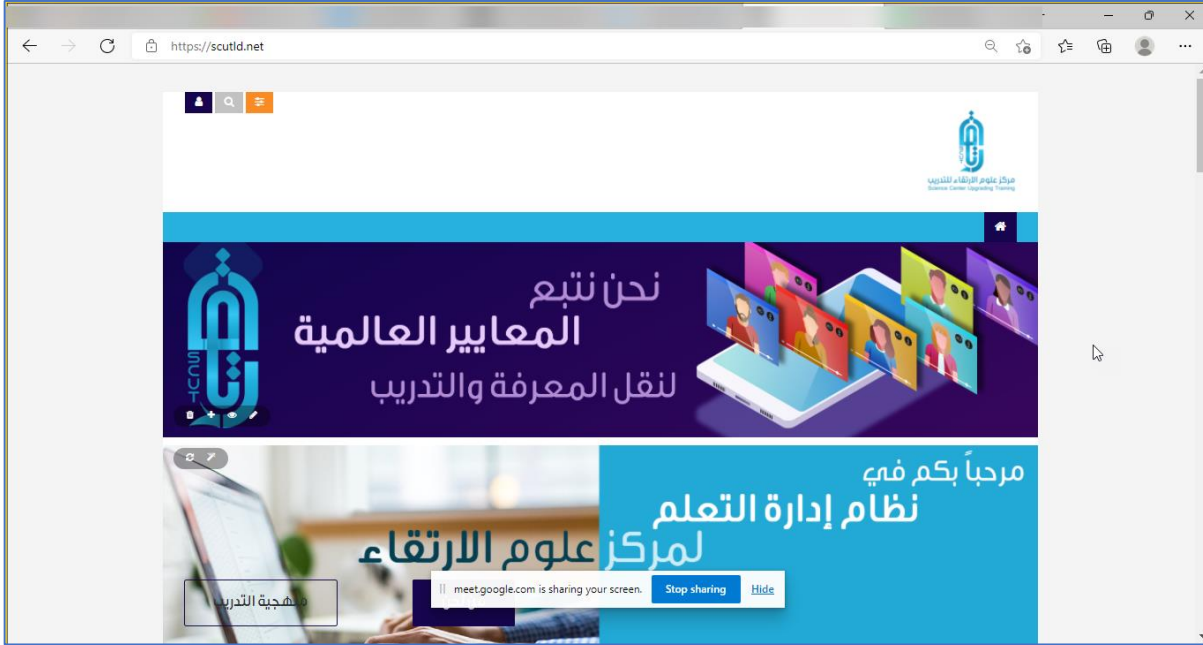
https://scutld.net

مركز علوم الارتقاء للتدريب
Science Center Upgrading Training

نحن نتبع
المعايير العالمية
لنقل المعرفة والتدريب

SCUT

مرحباً بكم في
نظام إدارة التعلم
لمركز علوم الارتقاء

منهجية التدريب

meet.google.com is sharing your screen.
Stop sharing
Hide